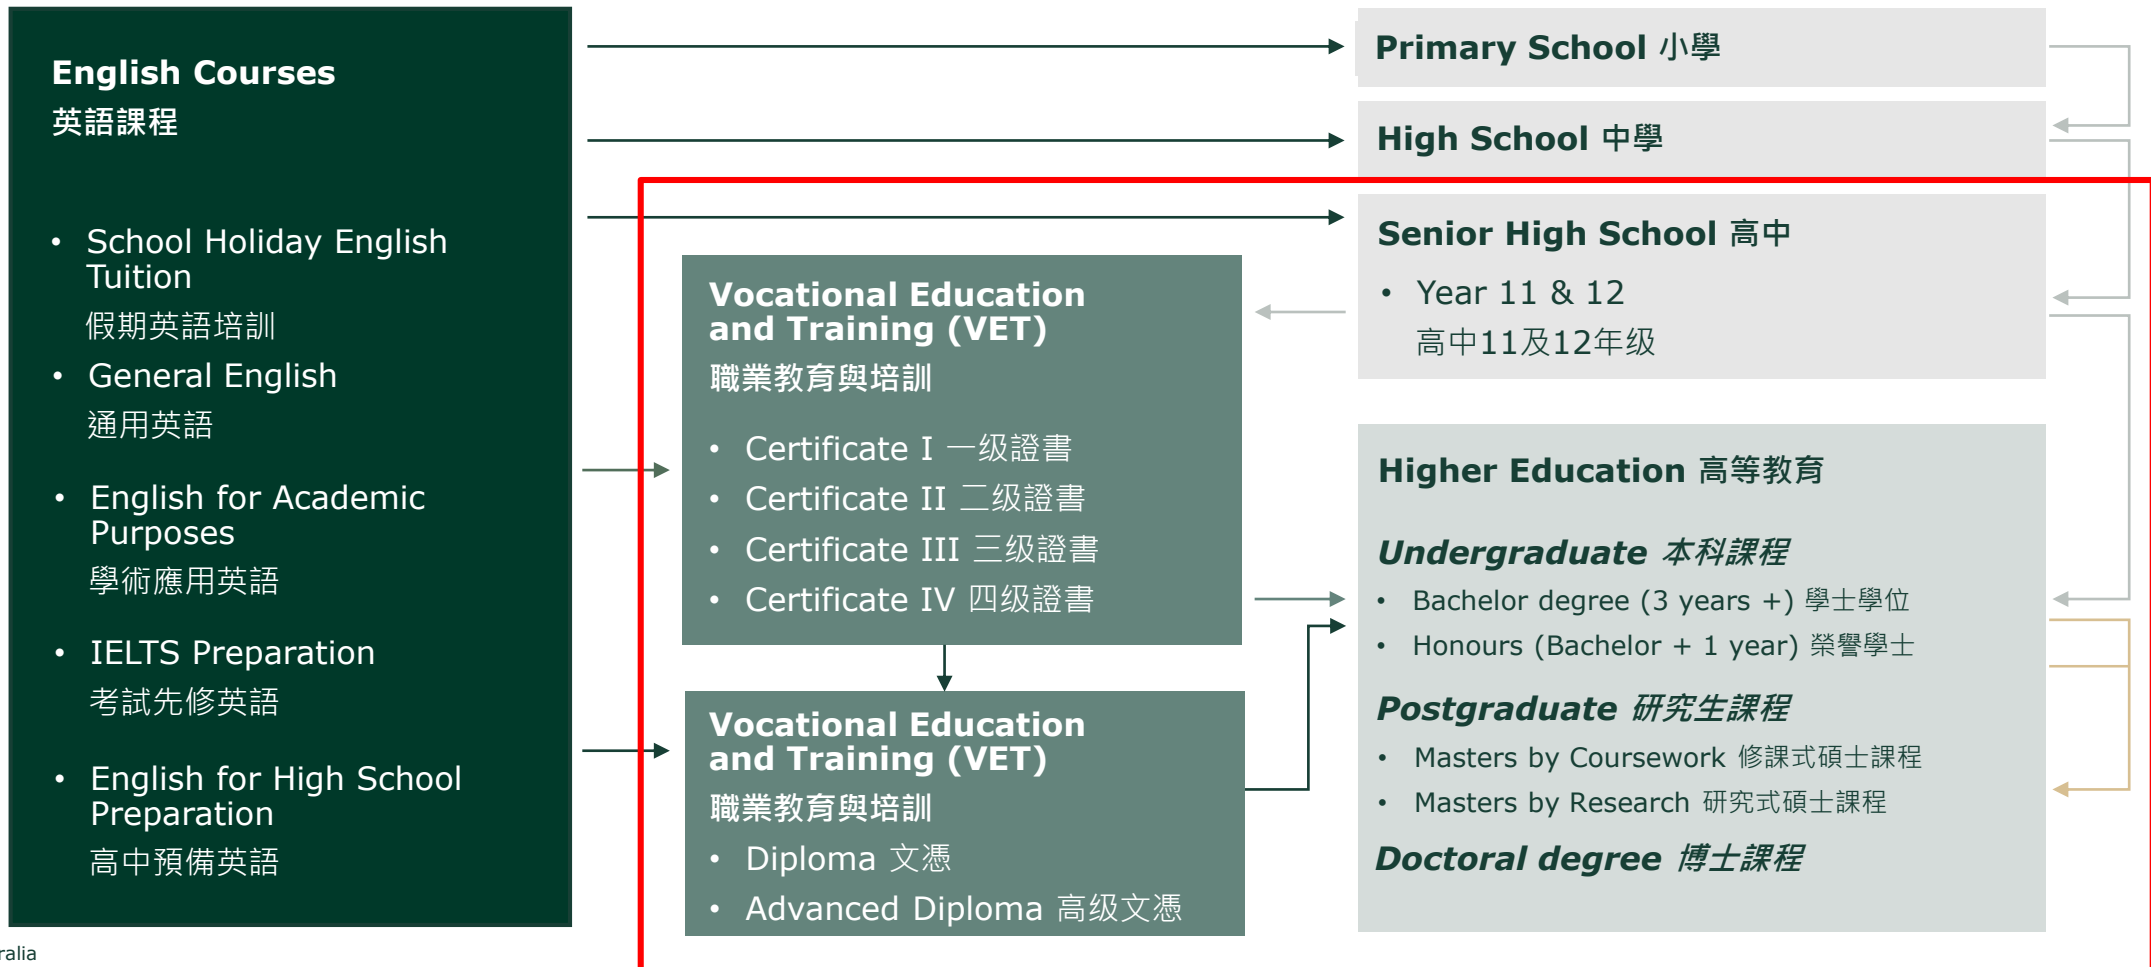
English Courses
英語課程

- School Holiday English Tuition
假期英語培訓
- General English
通用英語
- English for Academic Purposes
學術應用英語
- IELTS Preparation
考試先修英語
- English for High School Preparation
高中預備英語

Primary School 小學

High School 中學

Senior High School 高中
- Year 11 & 12
高中11及12年级

Vocational Education and Training (VET)
職業教育與培訓
- Certificate I 一级證書
- Certificate II 二级證書
- Certificate III 三级證書
- Certificate IV 四级證書

Vocational Education and Training (VET)
職業教育與培訓
- Diploma 文憑
- Advanced Diploma 高级文憑

Higher Education 高等教育

Undergraduate 本科課程
- Bachelor degree (3 years +) 學士學位
- Honours (Bachelor + 1 year) 榮譽學士

Postgraduate 研究生課程
- Masters by Coursework 修課式碩士課程
- Masters by Research 研究式碩士課程

Doctoral degree 博士課程

ralia